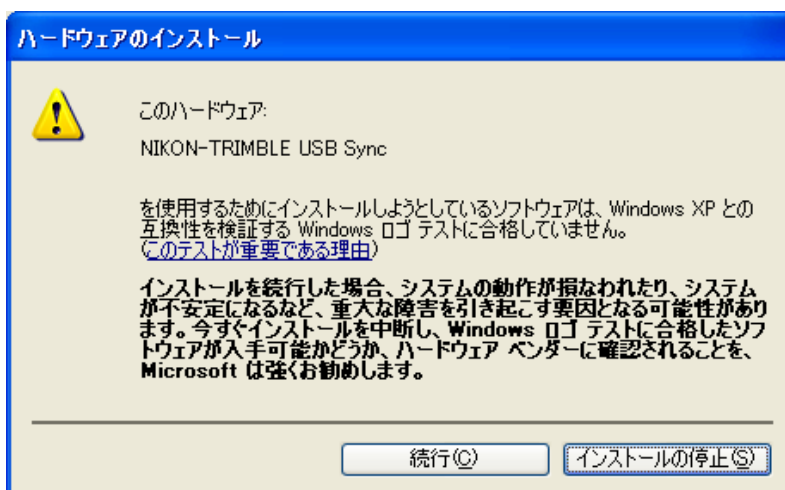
ハードウェアのインストール

このハードウェア:

NIKON-TRIMBLE USB Sync

を使用するためにインストールしようとしているソフトウェアは、Windows XP との互換性を検証する Windows ロゴ テストに合格していません。
(このテストが重要である理由)

インストールを続行した場合、システムの動作が損なわれたり、システムが不安定になるなど、重大な障害を引き起こす要因となる可能性があります。今すぐインストールを中断し、Windows ロゴ テストに合格したソフトウェアが入手可能かどうか、ハードウェア ベンダーに確認されることを、Microsoft は強くお勧めします。

続行(C)

インストールの停止(S)